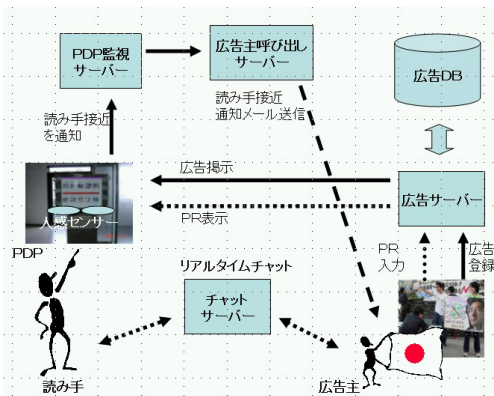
PDP監視サーバー

広告主呼び出しサーバー

広告DB

読み手接近通知メール送信

読み手接近を通知

広告掲示

人感センサー

PR表示

広告サーバー

PR入力

広告登録

PDP

リアルタイムチャット

チャットサーバー

読み手

広告主